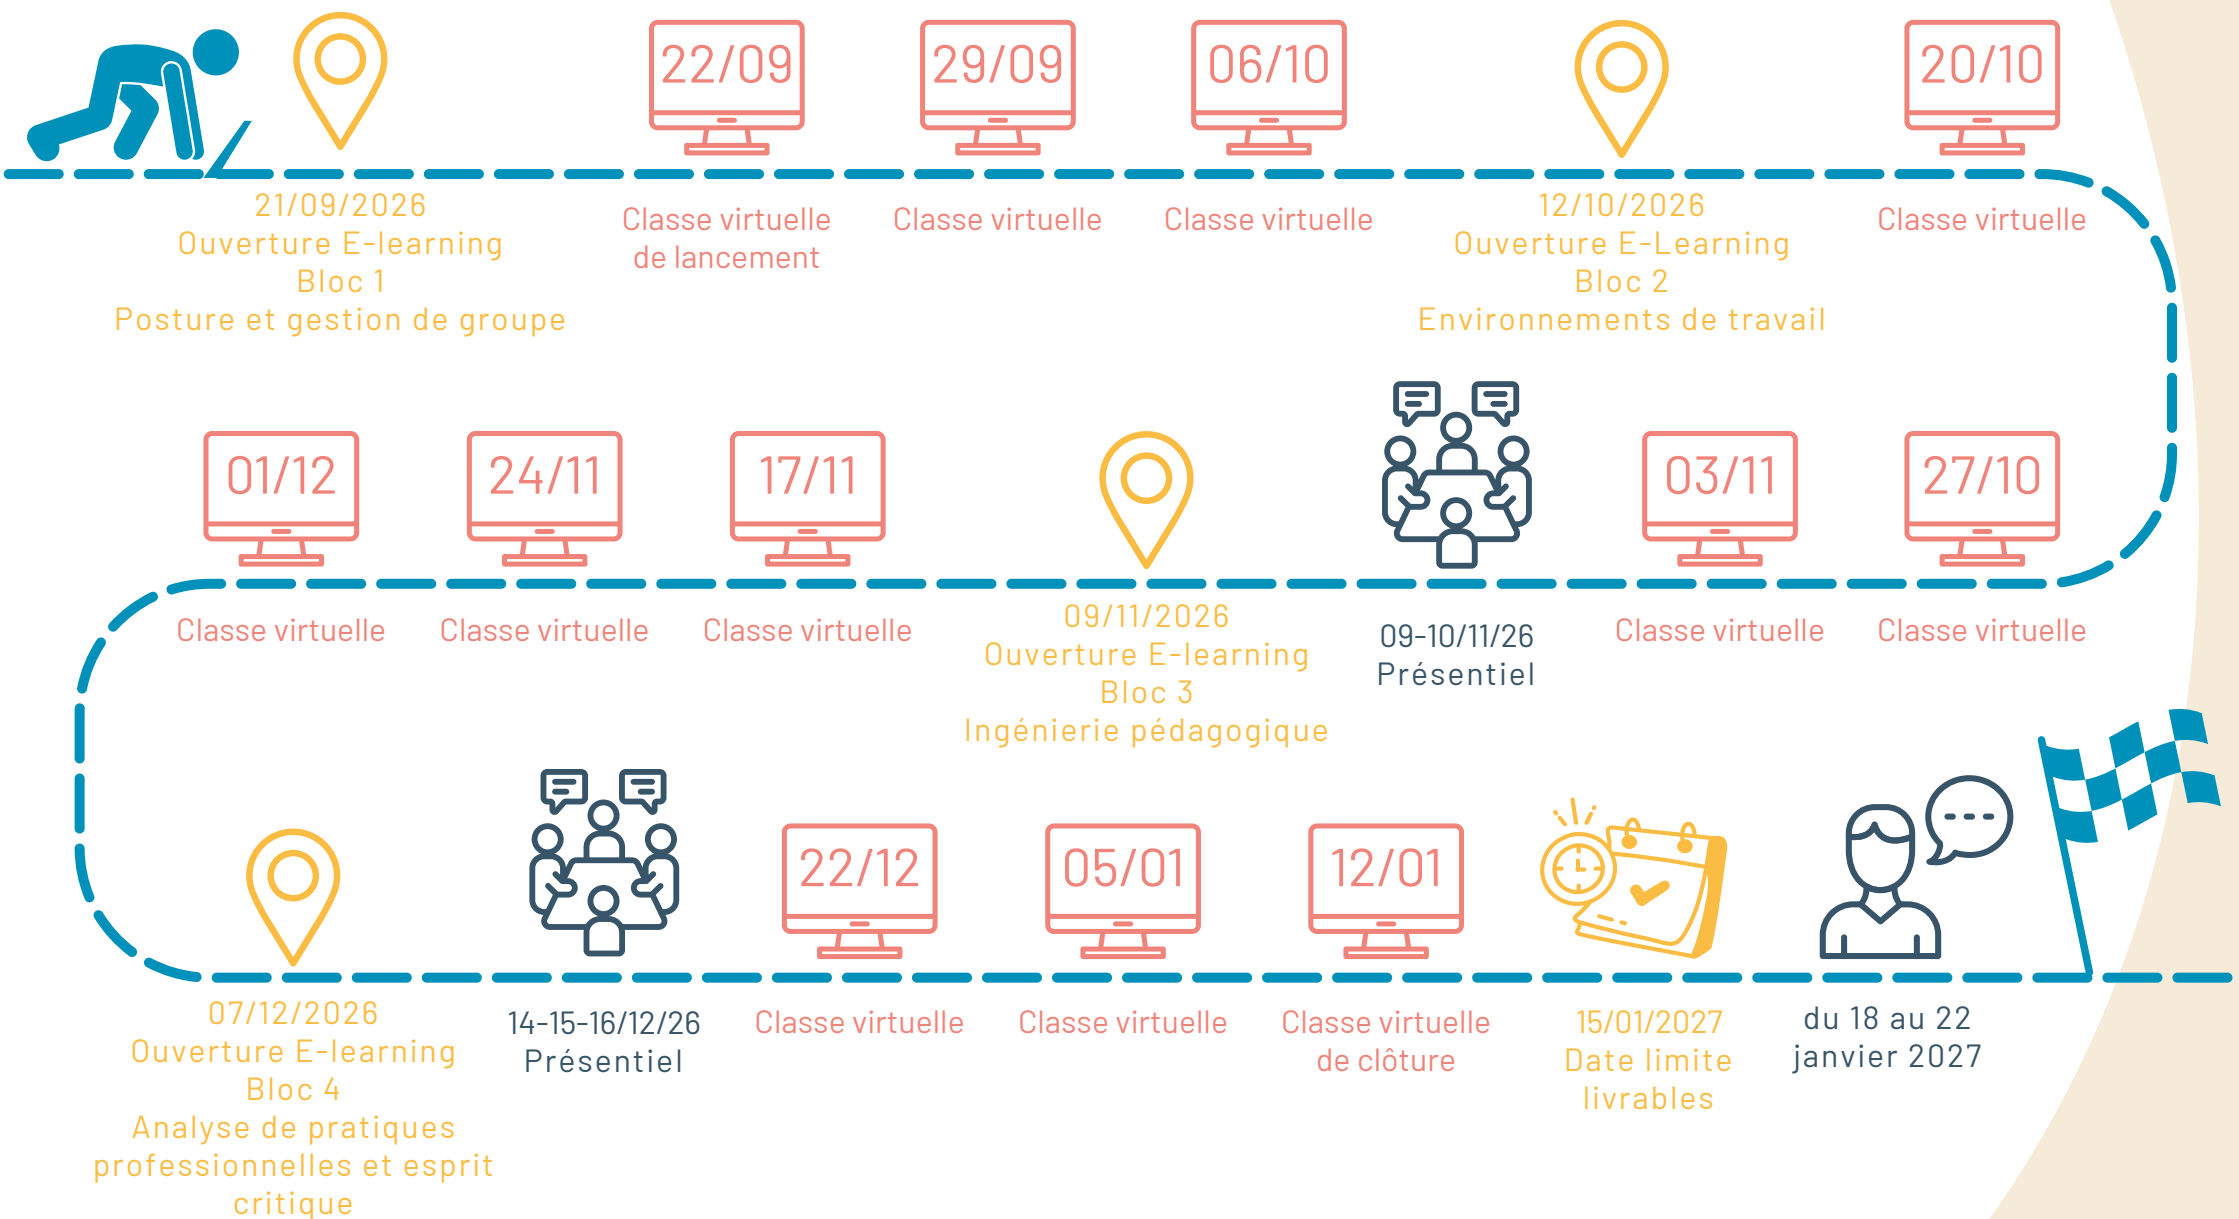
22/09

29/09

06/10

20/10

21/09/2026
Ouverture E-learning
Bloc 1
Posture et gestion de groupe

Classe virtuelle
de lancement

Classe virtuelle

Classe virtuelle

12/10/2026
Ouverture E-Learning
Bloc 2
Environnements de travail

Classe virtuelle

01/12

24/11

17/11

03/11

27/10

Classe virtuelle

Classe virtuelle

Classe virtuelle

09/11/2026
Ouverture E-learning
Bloc 3
Ingénierie pédagogique

09-10/11/26
Présentiel

Classe virtuelle

Classe virtuelle

22/12

05/01

12/01

07/12/2026
Ouverture E-learning
Bloc 4
Analyse de pratiques professionnelles et esprit critique

14-15-16/12/26
Présentiel

Classe virtuelle

Classe virtuelle

Classe virtuelle
de clôture

15/01/2027
Date limite
livrables

du 18 au 22
janvier 2027